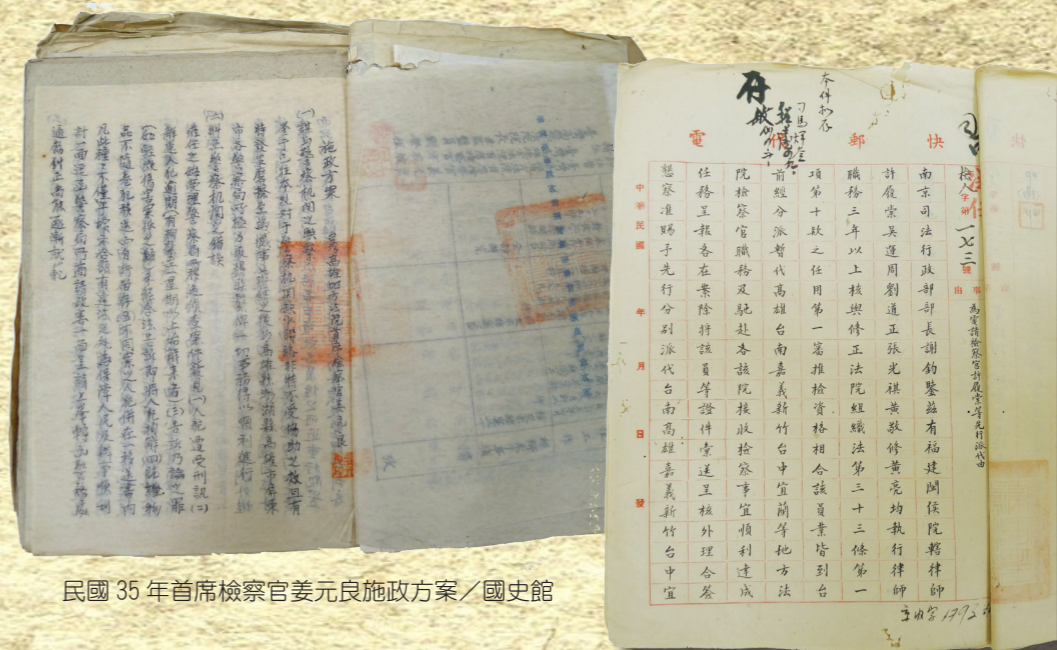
(一)施政方案

(二)對于各機關之聯繫

(三)對于之檢察職務

(四)

民國 35 年首席檢察官姜元良施政方案／國史館

本件知存
存
擬辦

快 郵 代 電

第 一七三 號

為呈請檢察官許慶崇等先行派代由

南京司法行政部部長謝鈞鑒茲有福建閩侯院轄律師許慶崇吳蓮周劉道正張光祺黃敬修黃亮功執行律師職務三年以上核與修正法院組織法第三十三條第一項第十款之任用第一審推檢資格相合該員業皆到前經分派暫代高雄台南嘉義新竹台中宜蘭等地方法院檢察官職務及馳赴各該院接收檢察事宜頗利進行任務呈報各在案除將該員等證件彙送呈核外理合豎察准賜予先行分別派代台南高雄嘉義新竹台中宜

中華民國 年 月 日 發